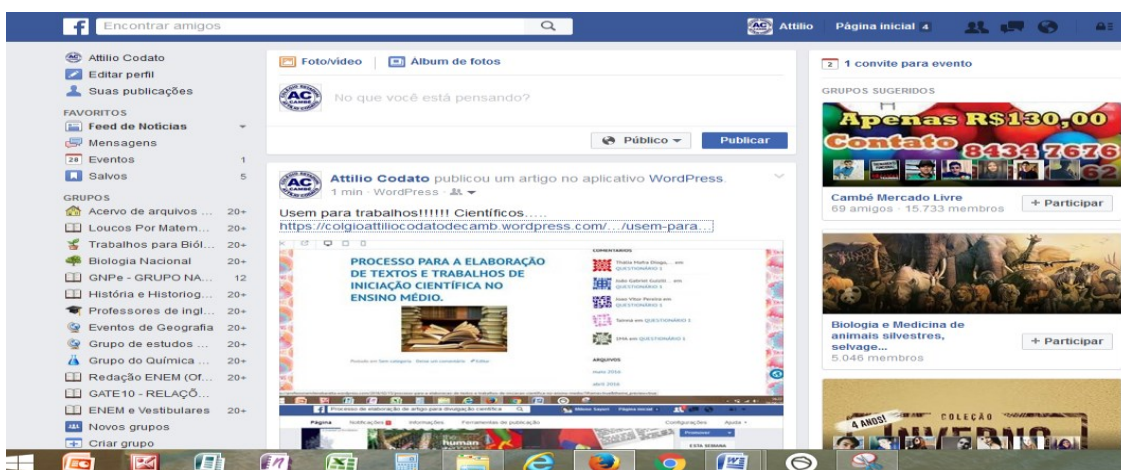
Encontrar amigos

Attilio Página inicial 4

Attilio Codato
Editar perfil
Suas publicações

FAVORITOS
Feed de Notícias
Mensagens
28 Eventos 1
Salvos 5

GRUPOS
Acervo de arquivos ... 20+
Loucos Por Matem... 20+
Trabalhos para Bió... 20+
Biologia Nacional 20+
GNPe - GRUPO NA... 12
História e Historiog... 20+
Professores de ingl... 20+
Eventos de Geografia 20+
Grupo de estudos ... 20+
Grupo do Química ... 20+
Redação ENEM (Of... 20+
GATE10 - RELAÇÃO...
ENEM e Vestibulares 20+
Novos grupos
Criar grupo

Foto/vídeo | Álbum de fotos

No que você está pensando?

Público Publicar

Attilio Codato publicou um artigo no aplicativo WordPress.
1 min · WordPress ·

Usem para trabalhos!!!!!! Científicos.....
https://colgioattiliocodatodecamb.wordpress.com/.../usem-para...

PROCESSO PARA A ELABORAÇÃO DE TEXTOS E TRABALHOS DE INICIAÇÃO CIENTÍFICA NO ENSINO MÉDIO.

COMENTÁRIOS
QUESTIONÁRIO 1
QUESTIONÁRIO 1
QUESTIONÁRIO 1
QUESTIONÁRIO 1
QUESTIONÁRIO 1

ARQUIVOS

Processo de elaboração de artigo para divulgação científica

2 1 convite para evento

GRUPOS SUGERIDOS

Apenas R$130,00
Contato 8434 7676

Cambé Mercado Livre
69 amigos · 15.733 membros
+ Participar

Biologia e Medicina de animais silvestres, selvage...
5.046 membros
+ Participar

4 ANOS!
COLEÇÃO
INVERNO